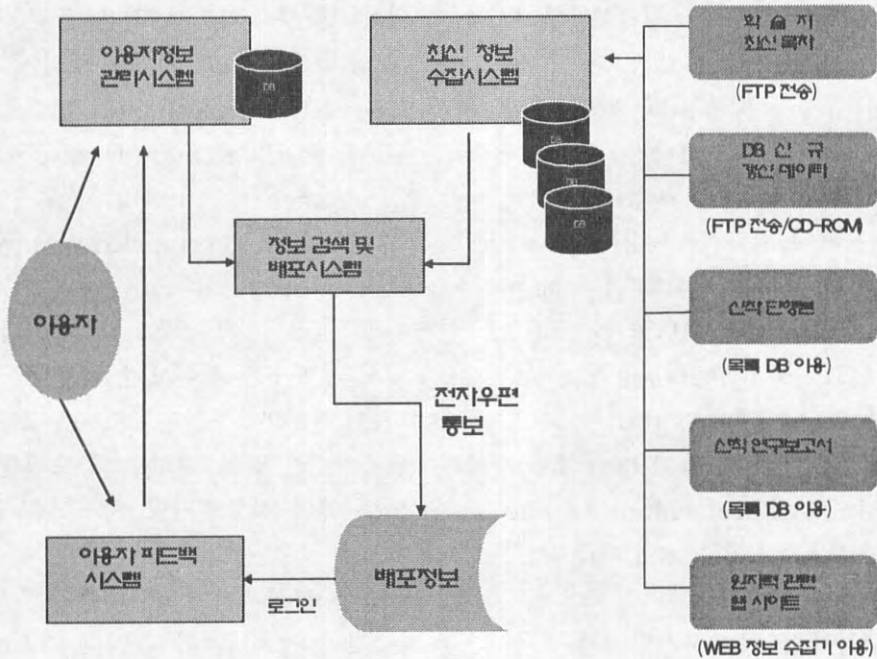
이용자정보 관리시스템

DB

최신 정보 수집시스템

DB

DB

DB

학술지 최신 목차

(FTP 전송)

DB 신규 갱신 데이터

(FTP 전송/CD-ROM)

신착 단행본

(목록 DB 이용)

신착 연구보고서

(목록 DB 이용)

원자력 관련 웹 사이트

(WEB 정보 수집기 이용)

정보 검색 및 배포시스템

이용자

전자우편 통보

배포정보

이용자 피드백 시스템

로그인